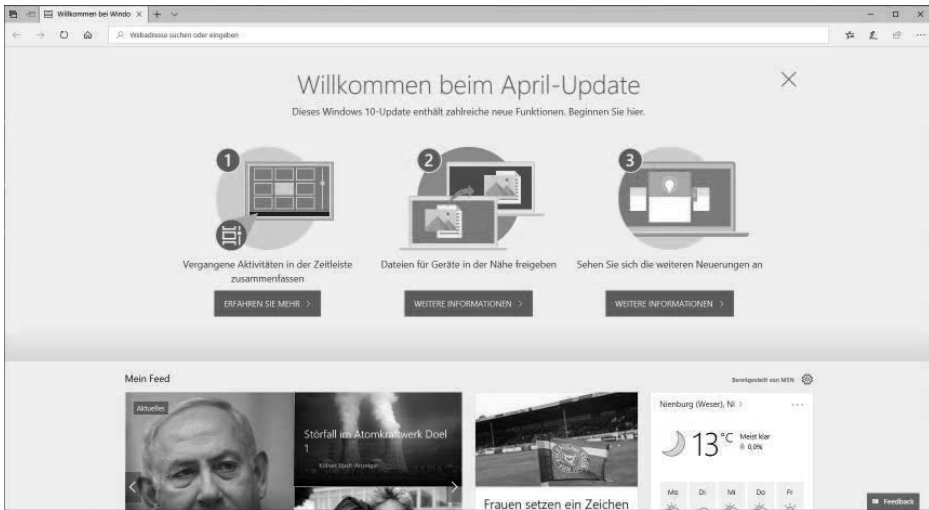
Willkommen bei Windo

Webadresse suchen oder eingeben

Willkommen beim April-Update

Dieses Windows 10-Update enthält zahlreiche neue Funktionen. Beginnen Sie hier.

1

2

3

Vergangene Aktivitäten in der Zeitleiste zusammenfassen

ERFAHREN SIE MEHR >

Dateien für Geräte in der Nähe freigeben

WEITERE INFORMATIONEN >

Sehen Sie sich die weiteren Neuerungen an

WEITERE INFORMATIONEN >

Mein Feed

Bereitgestellt von MSN

Aktuelles

Störfall im Atomkraftwerk Doel 1

Kölner Stadt-Anzeiger

Frauen setzen ein Zeichen

Nienburg (Weser), NI

13 °C

Meist klar

0,0%

Mo Di Mi Do Fr

Feedback